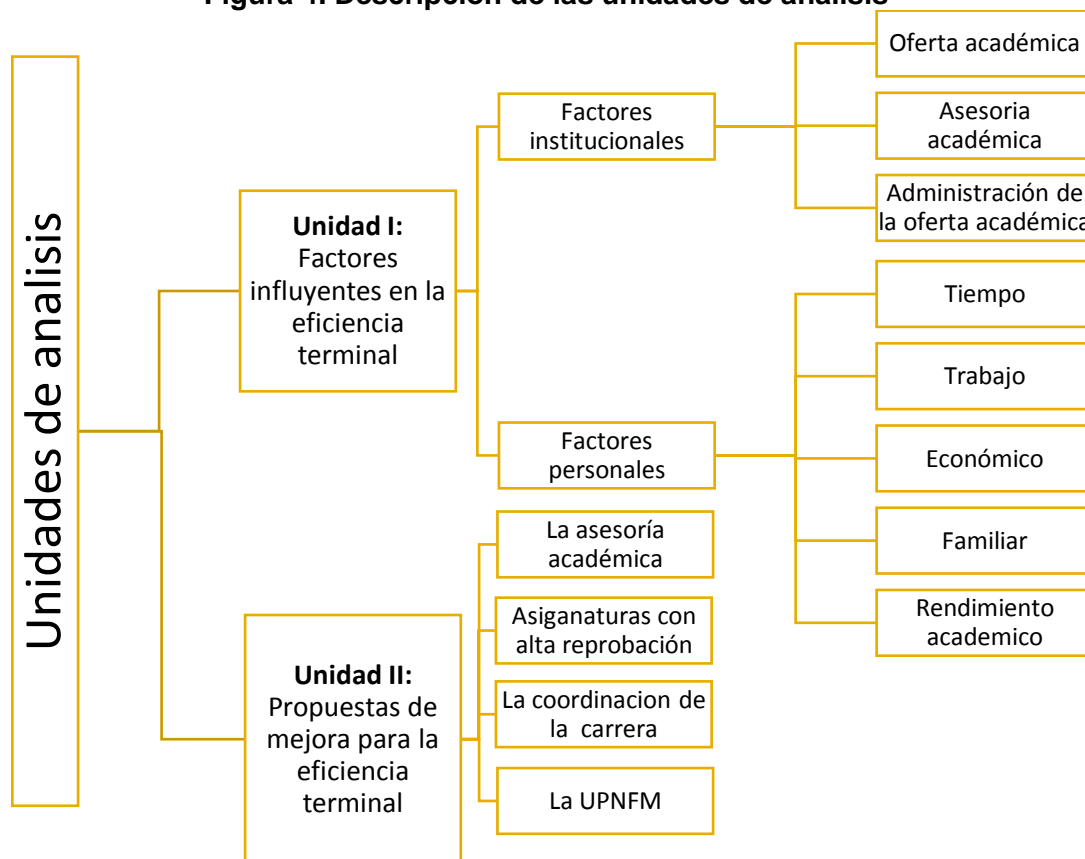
Figura 1. Descripción de las unidades de análisis

Unidades de analisis

**Unidad I:** Factores influyentes en la eficiencia terminal

Factores institucionales

Oferta académica

Asesoria académica

Administración de la oferta académica

Factores personales

Tiempo

Trabajo

Económico

Familiar

Rendimiento academico

**Unidad II:** Propuestas de mejora para la eficiencia terminal

La asesoría académica

Asiganaturas con alta reprobación

La coordinacion de la carrera

La UPNFM